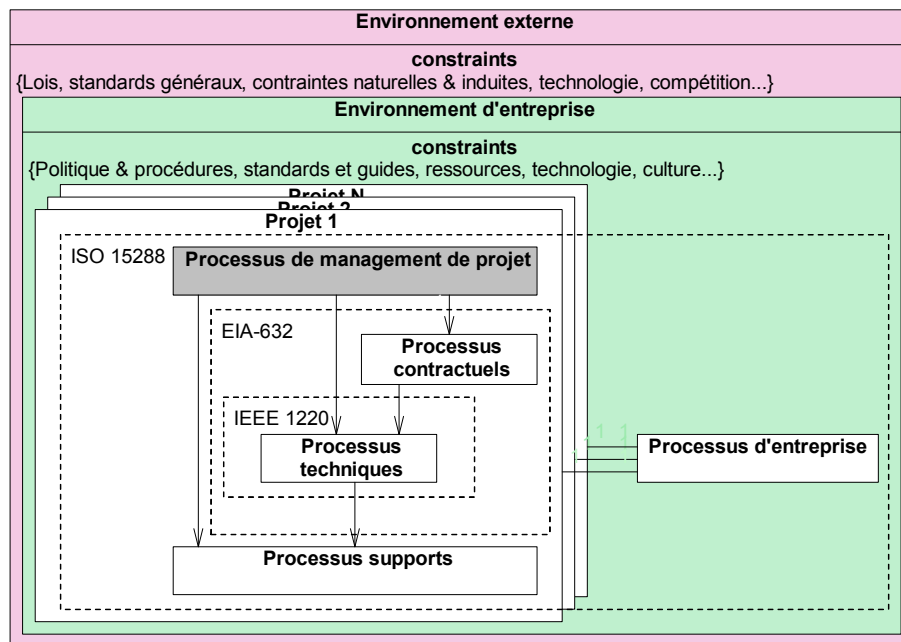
Environnement externe

constraints
{Lois, standards généraux, contraintes naturelles & induites, technologie, compétition...}

Environnement d'entreprise

constraints
{Politique & procédures, standards et guides, ressources, technologie, culture...}

Projet N
Projet 2
Projet 1

ISO 15288

Processus de management de projet

EIA-632

Processus contractuels

IEEE 1220

Processus techniques

Processus d'entreprise

Processus supports